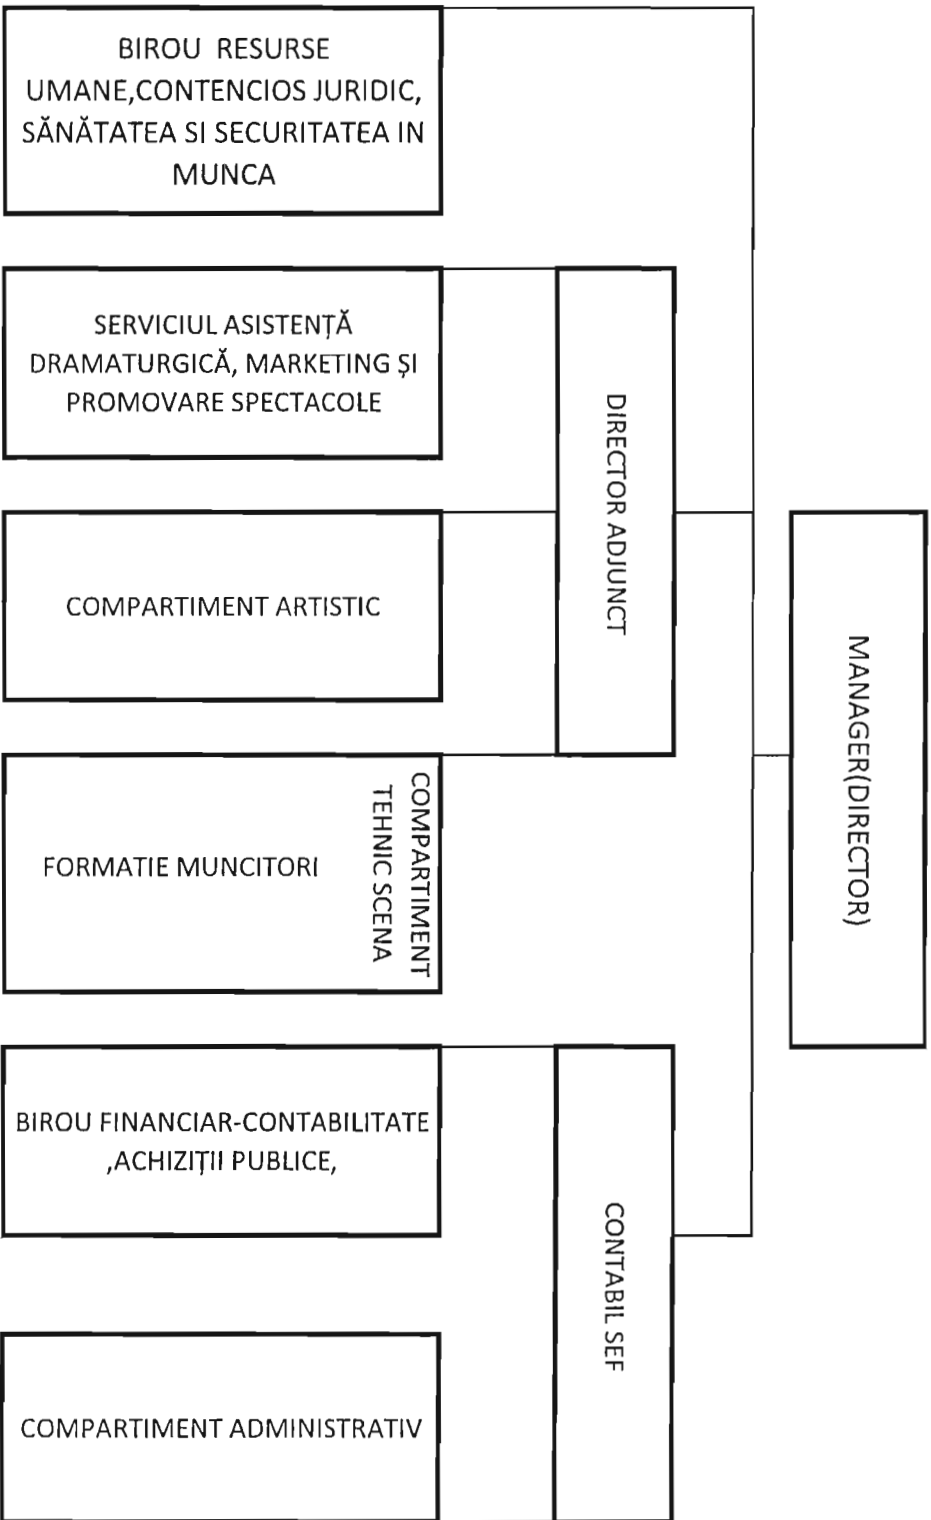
BIROU RESURSE UMANE,CONTENCIOS JURIDIC, SĂNĂTATEA SI SECURITATEA IN MUNCA

SERVICIUL ASISTENȚĂ DRAMATURGICĂ, MARKETING ȘI PROMOVARE SPECTACOLE

COMPARTIMENT ARTISTIC

DIRECTOR ADJUNCT

FORMATIE MUNCITORI

COMPARTIMENT TEHNIC SCENA

MANAGER(DIRECTOR)

BIROU FINANCIAR-CONTABILITATE ,ACHIZIȚII PUBLICE,

COMPARTIMENT ADMINISTRATIV

CONTABIL SEF